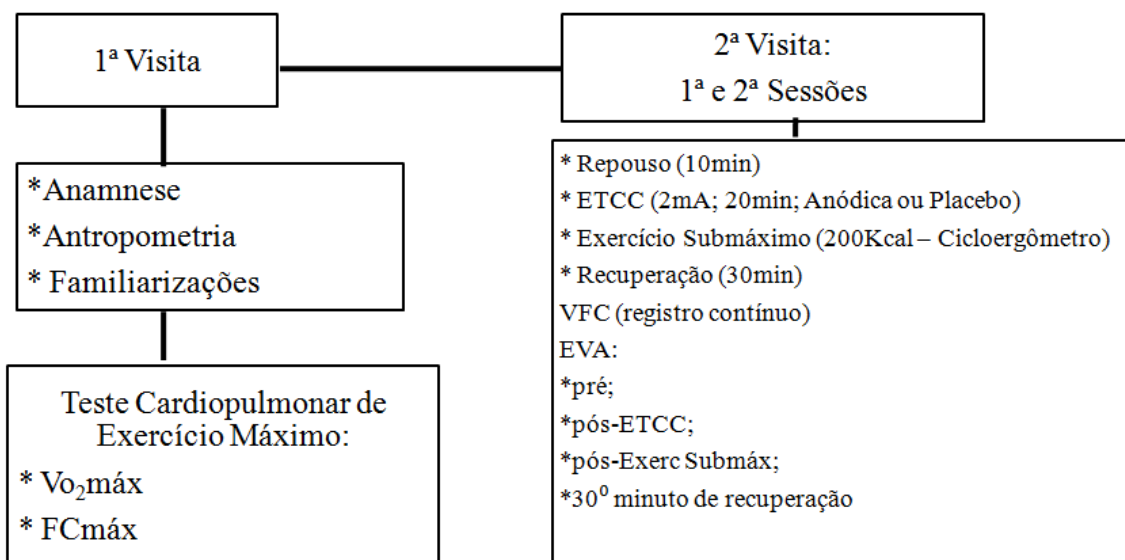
1ª Visita

*Anamnese
*Antropometria
* Familiarizações

Teste Cardiopulmonar de Exercício Máximo:
* Vo$_2$máx
* FCmáx

2ª Visita:
1ª e 2ª Sessões

* Repouso (10min)
* ETCC (2mA; 20min; Anódica ou Placebo)
* Exercício Submáximo (200Kcal – Cicloergômetro)
* Recuperação (30min)
VFC (registro contínuo)
EVA:
*pré;
*pós-ETCC;
*pós-Exerc Submáx;
*30$^0$ minuto de recuperação